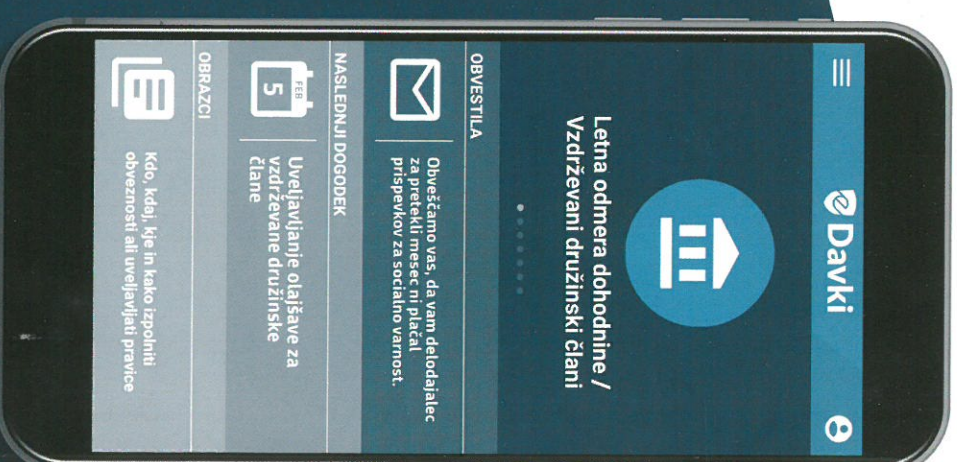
eDavki

Letna odmera dohodnine / Vzdrževani družinski člani

OBVESTILA

Obveščamo vas, da vam delodajalec za pretekli mesec ni plačal prispevkov za socialno varnost.

NASLEDNJI DOGODEK

FEB
5

Uveljavljanje olajšave za vzdrževane družinske člane

OBRAZCI

Kdo, kdaj, kje in kako izpolniti obveznosti ali uveljavljati pravice